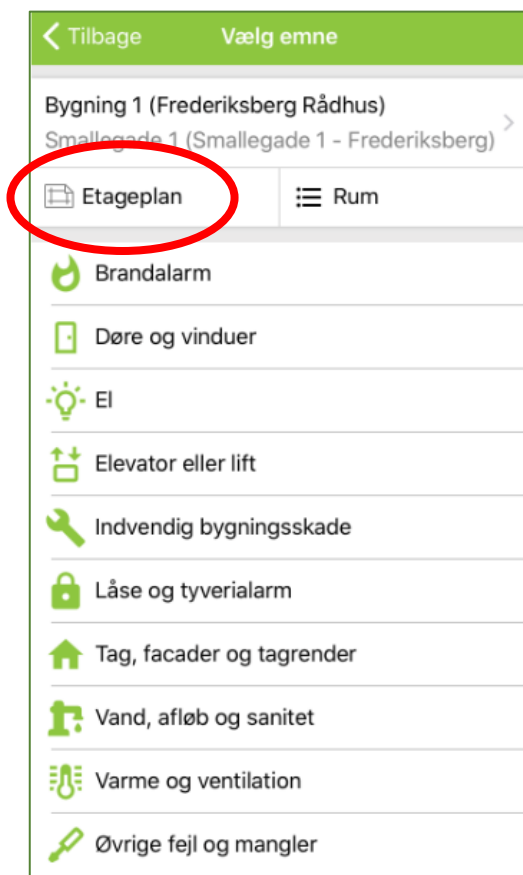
Tilbage
Vælg emne

Bygning 1 (Frederiksberg Rådhus)
Smallegade 1 (Smallegade 1 - Frederiksberg)

Etageplan
Rum

Brandalarm
Døre og vinduer
El
Elevator eller lift
Indvendig bygningsskade
Låse og tyverialarm
Tag, facader og tagrender
Vand, afløb og sanitet
Varme og ventilation
Øvrige fejl og mangler